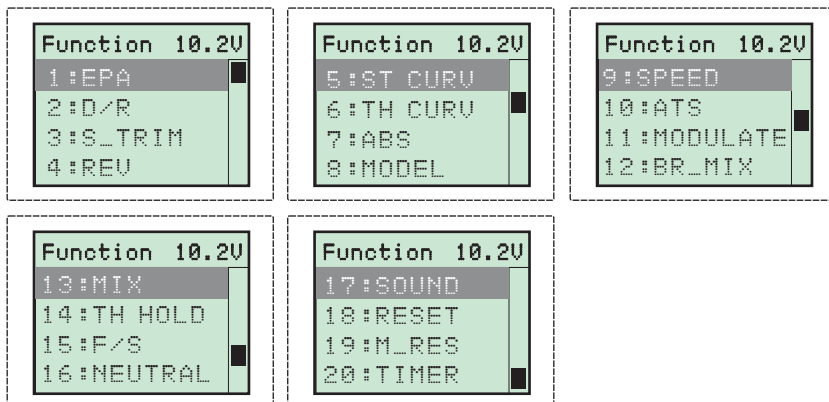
Function 10.2V
1:EPA
2:D/R
3:S_TRIM
4:REV

Function 10.2V
5:ST CURV
6:TH CURV
7:ABS
8:MODEL

Function 10.2V
9:SPEED
10:ATS
11:MODULATE
12:BR_MIX

Function 10.2V
13:MIX
14:TH HOLD
15:F/S
16:NEUTRAL

Function 10.2V
17:SOUND
18:RESET
19:M_RES
20:TIMER